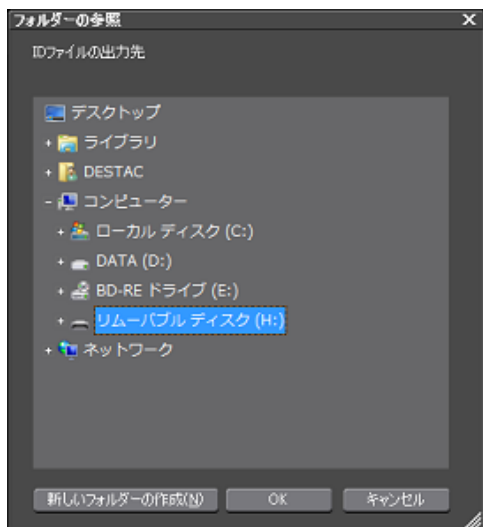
フォルダーの参照
×
IDファイルの出力先

デスクトップ
+ ライブラリ
+ DESTAC
- コンピューター
+ ローカル ディスク (C:)
+ DATA (D:)
+ BD-RE ドライブ (E:)
+ リムーバブル ディスク (H:)
+ ネットワーク

新しいフォルダーの作成(N)
OK
キャンセル